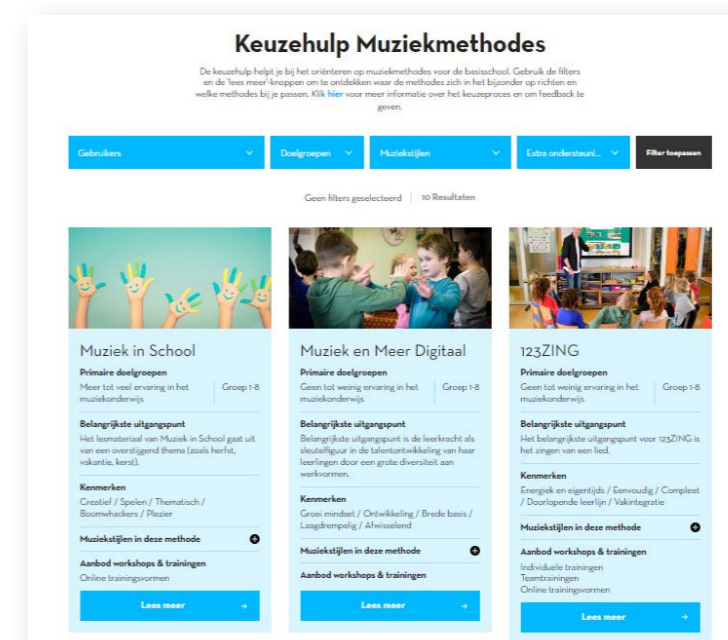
Keuzehulp Muziekmethodes

De keuzehulp helpt je bij het oriënteren op muziekmethodes voor de basisschool. Gebruik de filters en de 'lees meer'-knoppen om te ontdekken waar de methodes zich in het bijzonder op richten en welke methodes bij je passen. Klik hier voor meer informatie over het keuzeproces en om feedback te geven.

Gebruikers | Doelgroepen | Muziekstijlen | Extra ondersteuni... | Filter toepassen

Geen filters geselecteerd | 10 Resultaten

Muziek in School
Primaire doelgroepen
Meer tot veel ervaring in het muziekonderwijs | Groep 1-8
Belangrijkste uitgangspunt
Het lesmateriaal van Muziek in School gaat uit van een overstijgend thema (zoals herfst, vakantie, kerst).
Kenmerken
Creatief / Spelen / Thematisch / Boomwhackers / Plezier
Muziekstijlen in deze methode
Aanbod workshops & trainingen
Online trainingsvormen
Lees meer

Muziek en Meer Digitaal
Primaire doelgroepen
Geen tot weinig ervaring in het muziekonderwijs | Groep 1-8
Belangrijkste uitgangspunt
Belangrijkste uitgangspunt is de leerkracht als sleutelfiguur in de talentontwikkeling van haar leerlingen door een grote diversiteit aan werkvormen.
Kenmerken
Groei mindset / Ontwikkeling / Brede basis / Laagdrempelig / Afwisselend
Muziekstijlen in deze methode
Aanbod workshops & trainingen
Lees meer

123ZING
Primaire doelgroepen
Geen tot weinig ervaring in het muziekonderwijs | Groep 1-8
Belangrijkste uitgangspunt
Het belangrijkste uitgangspunt voor 123ZING is het zingen van een lied.
Kenmerken
Energiek en eigentijds / Eenvoudig / Compleet / Doorlopende leerlijn / Vakintegratie
Muziekstijlen in deze methode
Aanbod workshops & trainingen
Individuele trainingen
Teamtrainingen
Online trainingsvormen
Lees meer